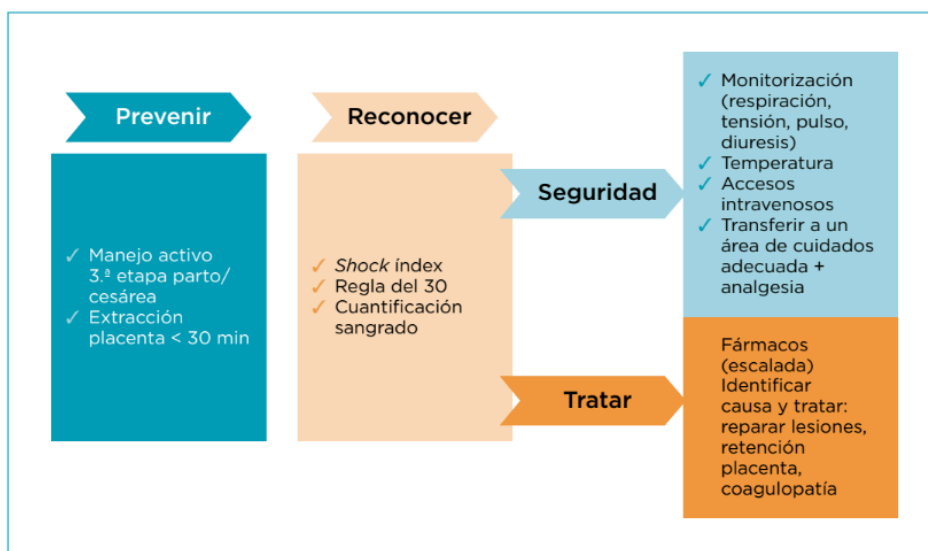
Prevenir

✓ Manejo activo 3.ª etapa parto/cesárea
✓ Extracción placenta < 30 min

Reconocer

✓ *Shock* index
✓ Regla del 30
✓ Cuantificación sangrado

Seguridad

✓ Monitorización (respiración, tensión, pulso, diuresis)
✓ Temperatura
✓ Accesos intravenosos
✓ Transferir a un área de cuidados adecuada + analgesia

Tratar

Fármacos (escalada)
Identificar causa y tratar: reparar lesiones, retención placenta, coagulopatía